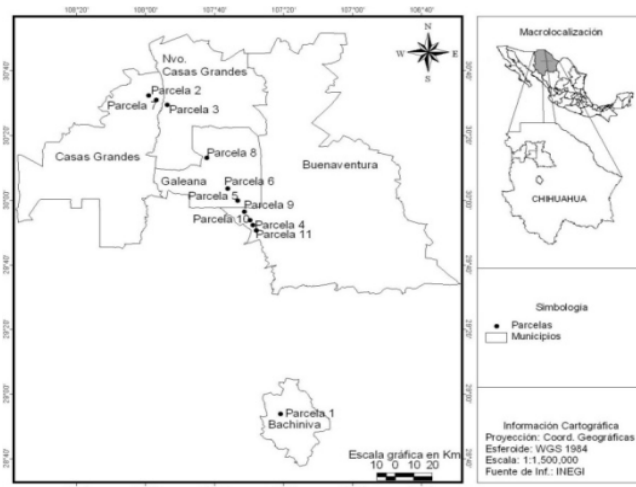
108°20'
108°00'
107°40'
107°20'
107°00'
106°40'

30°40'
30°20'
30°00'
29°40'
29°20'
29°00'
28°40'

30°40'
30°20'
30°00'
29°40'
29°20'
29°00'
28°40'

N
W
E
S

Nvo. Casas Grandes
Parcela 2
Parcela 7
Parcela 3
Casas Grandes
Parcela 8
Buenaventura
Galeana
Parcela 6
Parcela 5
Parcela 9
Parcela 10
Parcela 4
Parcela 11
Parcela 1
Bachiniva

Escala gráfica en Km
10 0 10 20

Macrolocalización

CHIHUAHUA

Simbología
Parcelas
Municipios

Información Cartográfica
Proyección: Coord. Geográficas
Esferoide: WGS 1984
Escala: 1:1,500,000
Fuente de Inf.: INEGI